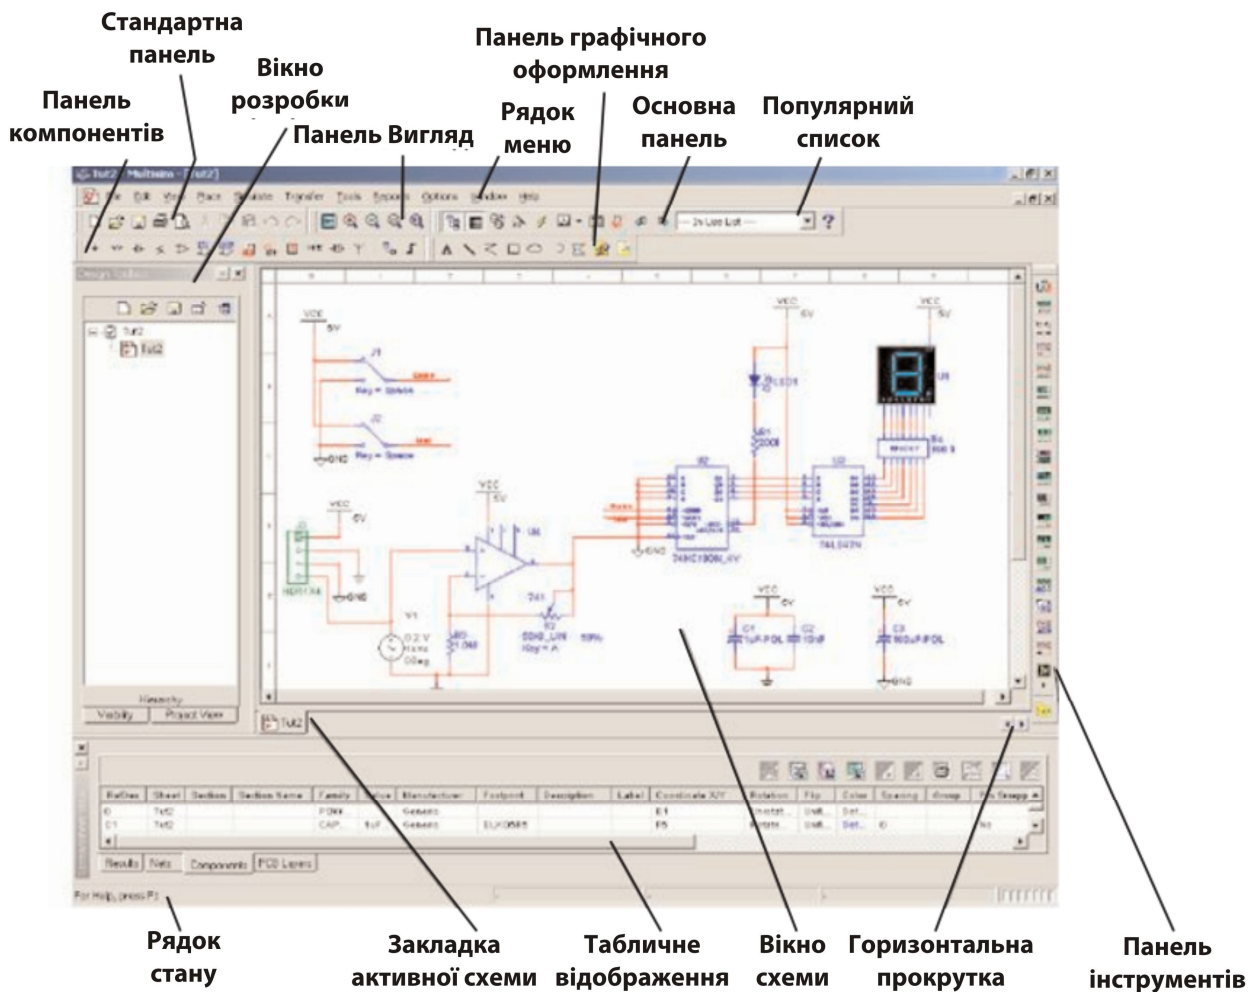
Стандартна панель

Вікно розробки

Панель графічного оформлення

Панель компонентів

Панель Вигляд

Рядок меню

Основна панель

Популярний список

Tut2 - Multisim - [Tut2]

File Edit View Place Simulate Transfer Tools Reports Options Window Help

--- In Use List ---

Design Toolbox

Tut2

Tut2

VCC 5V

J1

Key = Space

J2

Key = Space

GND

VCC 5V

U4

V1

0.2 V

VCC 5V

LED1

R1 200Ω

U2

74HC190N_4V

U3

74LS47N

VCC 5V

U1

R4

VCC 5V

C1 1uF-POL

C2 10nF

VCC 5V

C3 100uF-POL

GND

R2 50kΩ_LIN Key = A

50%

HDR1X4

GND

Hierarchy

Visibility

Project View

Tut2

| RefDes | Sheet | Section | Section Name | Family | Value | Manufacturer | Footprint | Description | Label | Coordinate X/Y | Rotation | Flip | Color | Spacing | Group |
|---|---|---|---|---|---|---|---|---|---|---|---|---|---|---|---|
| C0 | Tut2 | | | POWER | | Generic | | | | E1 | | Unfli... | Def... | | |
| C1 | Tut2 | | | CAP... | 1uF | Generic | ELKO5R5 | | | F5 | | Unfli... | Def... | 0 | |

Results

Nets

Components

PCB Layers

For Help, press F1

Рядок стану

Закладка активної схеми

Табличне відображення

Вікно схеми

Горизонтальна прокрутка

Панель інструментів